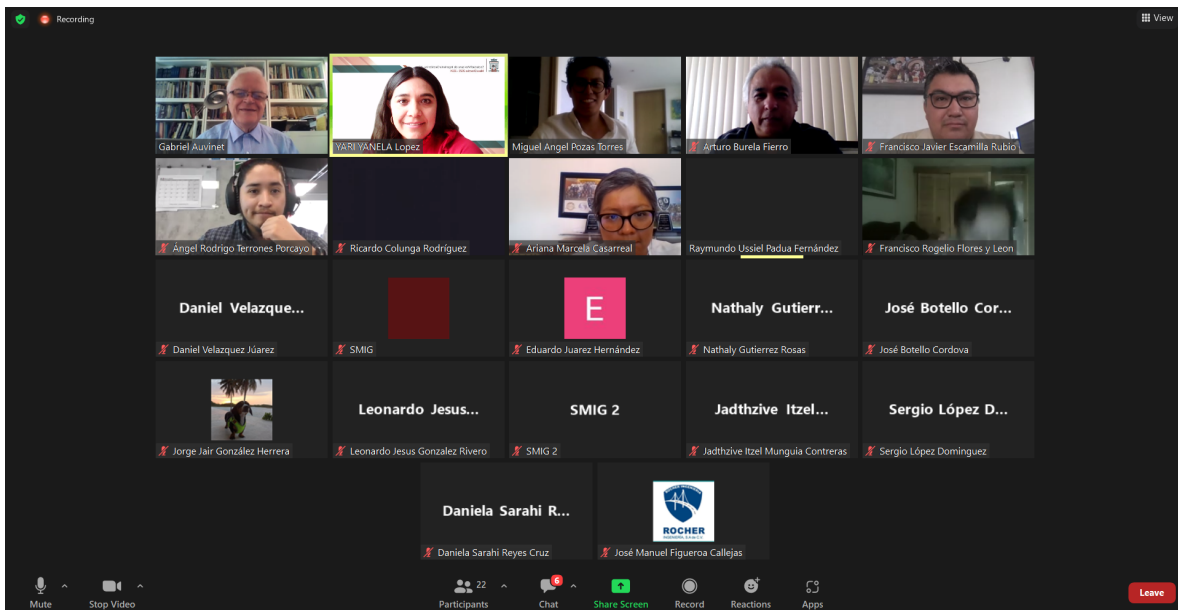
Recording

View

Gabriel Auvinet

YARI YANELA Lopez

Miguel Angel Pozas Torres

Arturo Burela Fierro

Francisco Javier Escamilla Rubio

Ángel Rodrigo Terrones Porcayo

Ricardo Colunga Rodríguez

Ariana Marcela Casarreal

Raymundo Ussiel Padua Fernández

Francisco Rogelio Flores y Leon

Daniel Velazque...

Daniel Velazquez Júarez

SMIG

E

Eduardo Juarez Hernández

Nathaly Gutierr...

Nathaly Gutierrez Rosas

José Botello Cor...

José Botello Cordova

Jorge Jair González Herrera

Leonardo Jesus...

Leonardo Jesus Gonzalez Rivero

SMIG 2

SMIG 2

Jadthzive Itzel...

Jadthzive Itzel Munguia Contreras

Sergio López D...

Sergio López Dominguez

Daniela Sarahi R...

Daniela Sarahi Reyes Cruz

ROCHER

José Manuel Figueroa Callejas

Mute

Stop Video

22

Participants

6

Chat

Share Screen

Record

Reactions

Apps

Leave